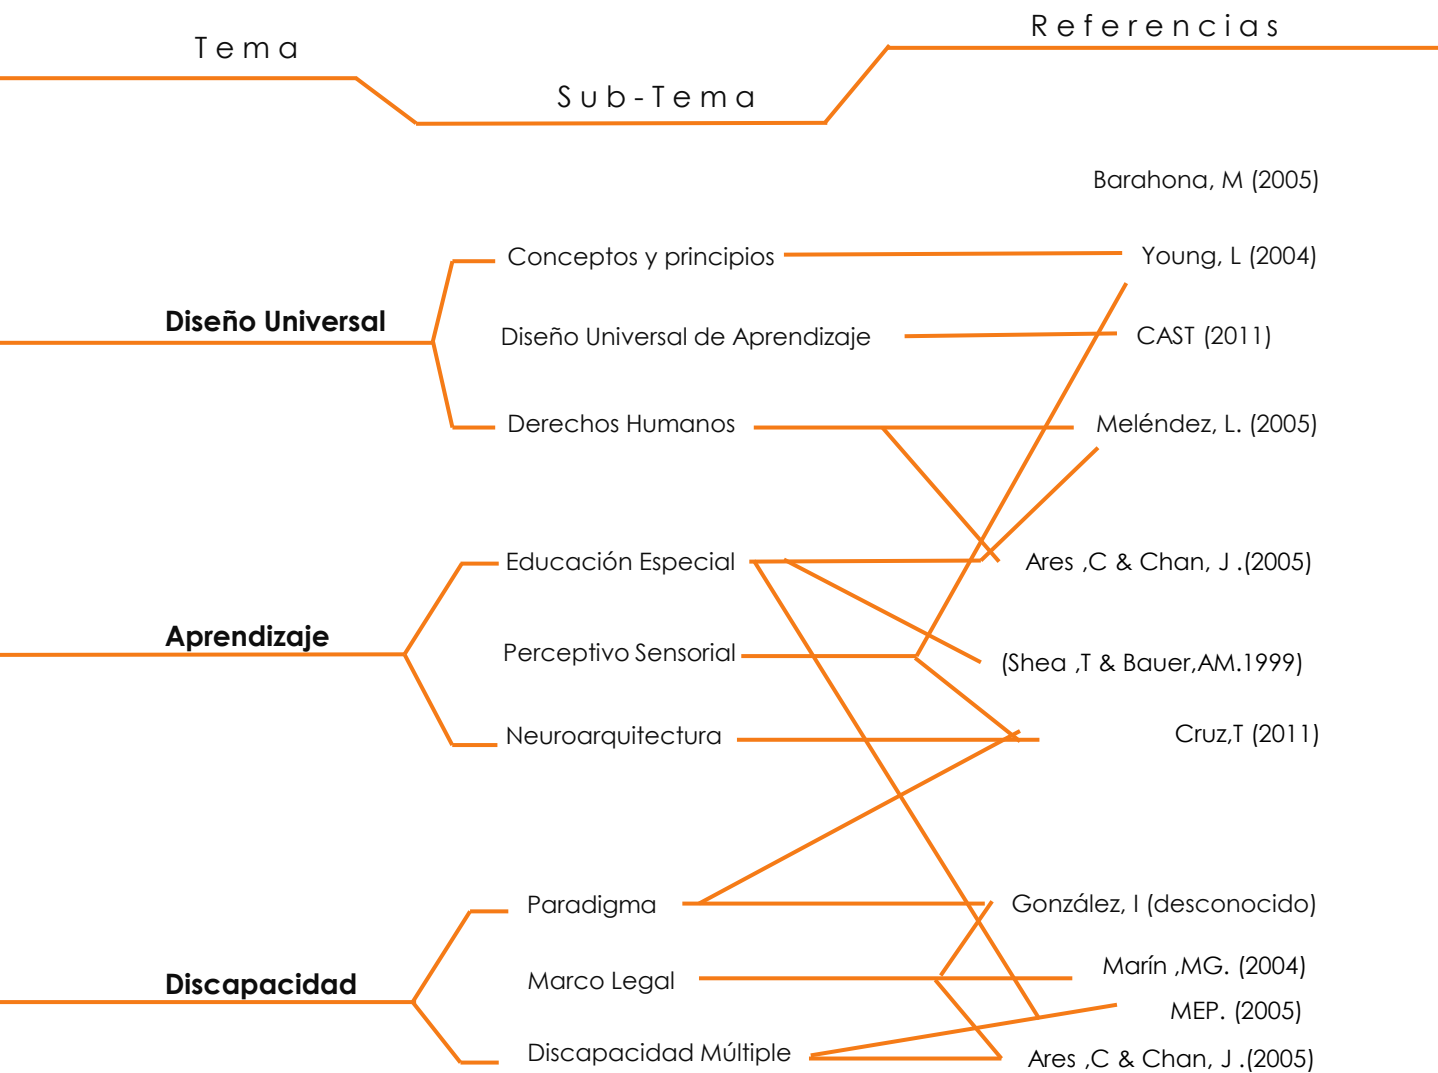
Tema

Sub-Tema

Referencias

Barahona, M (2005)

Conceptos y principios

Young, L (2004)

Diseño Universal

Diseño Universal de Aprendizaje

CAST (2011)

Derechos Humanos

Meléndez, L. (2005)

Educación Especial

Ares ,C & Chan, J .(2005)

Aprendizaje

Perceptivo Sensorial

(Shea ,T & Bauer,AM.1999)

Neuroarquitectura

Cruz,T (2011)

Paradigma

González, I (desconocido)

Discapacidad

Marco Legal

Marín ,MG. (2004)

MEP. (2005)

Discapacidad Múltiple

Ares ,C & Chan, J .(2005)